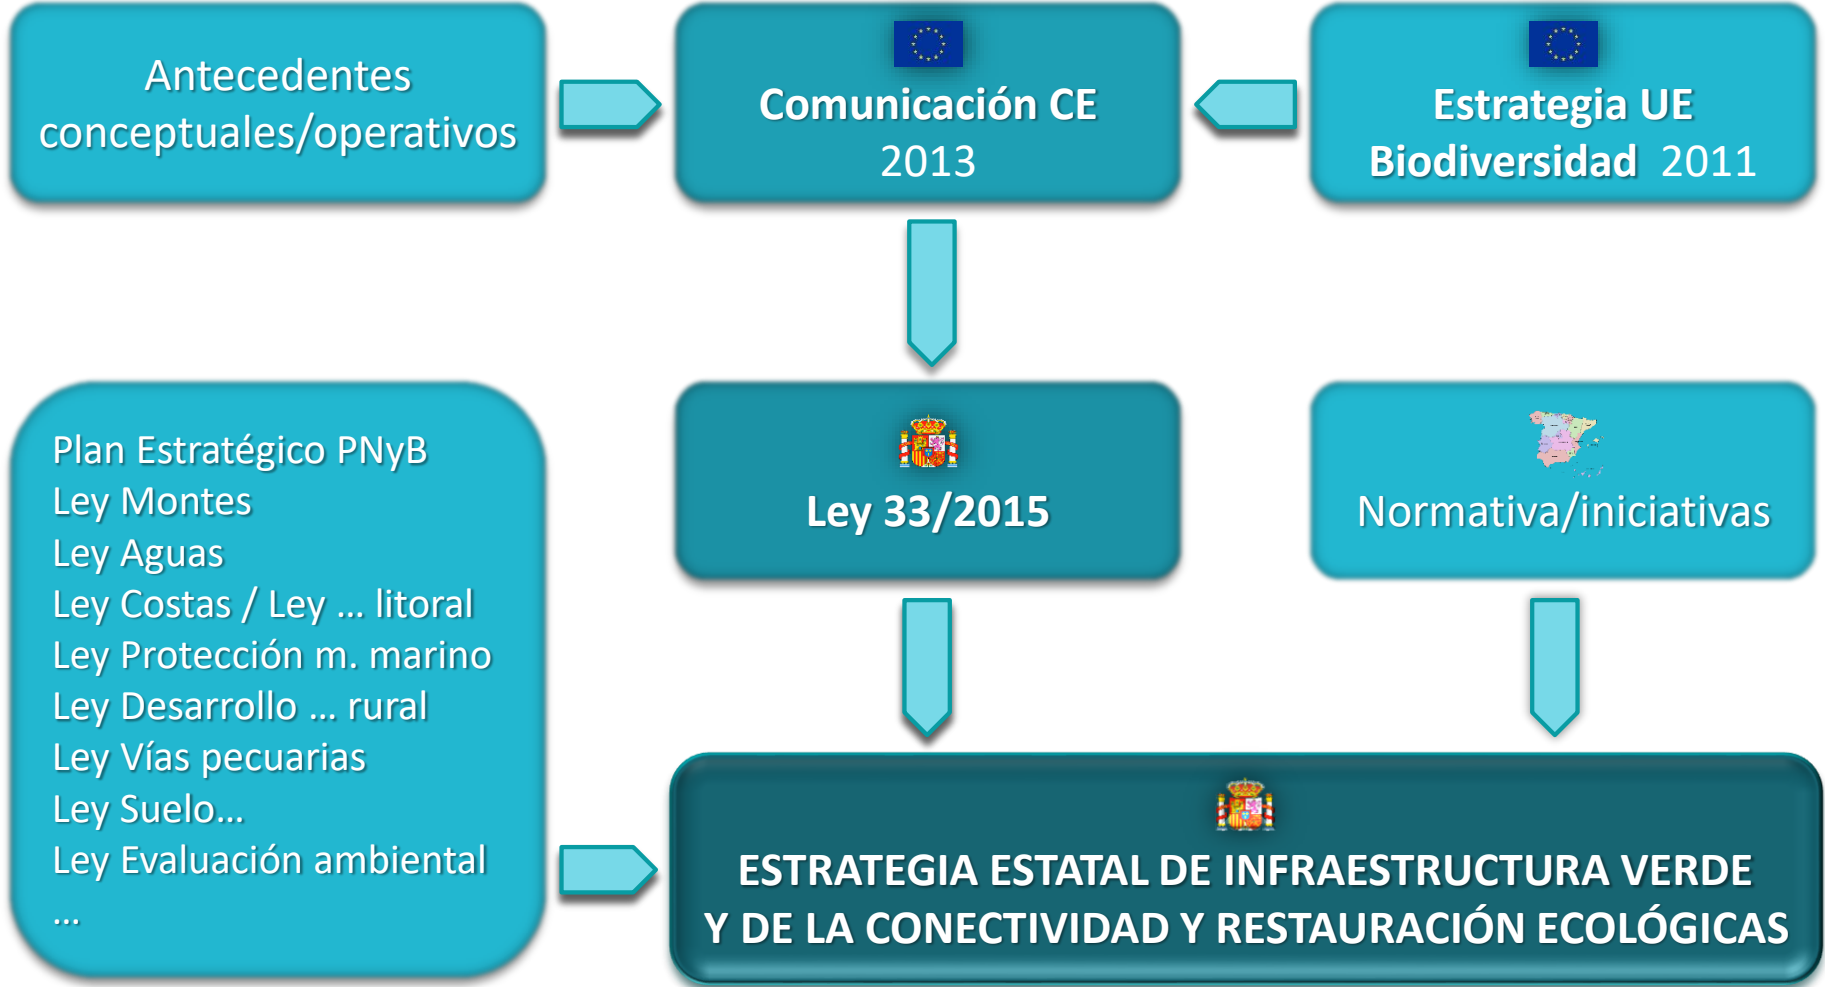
Antecedentes conceptuales/operativos

Comunicación CE
2013

Estrategia UE
Biodiversidad 2011

Plan Estratégico PNyB
Ley Montes
Ley Aguas
Ley Costas / Ley … litoral
Ley Protección m. marino
Ley Desarrollo … rural
Ley Vías pecuarias
Ley Suelo…
Ley Evaluación ambiental
…

Ley 33/2015

Normativa/iniciativas

ESTRATEGIA ESTATAL DE INFRAESTRUCTURA VERDE
Y DE LA CONECTIVIDAD Y RESTAURACIÓN ECOLÓGICAS